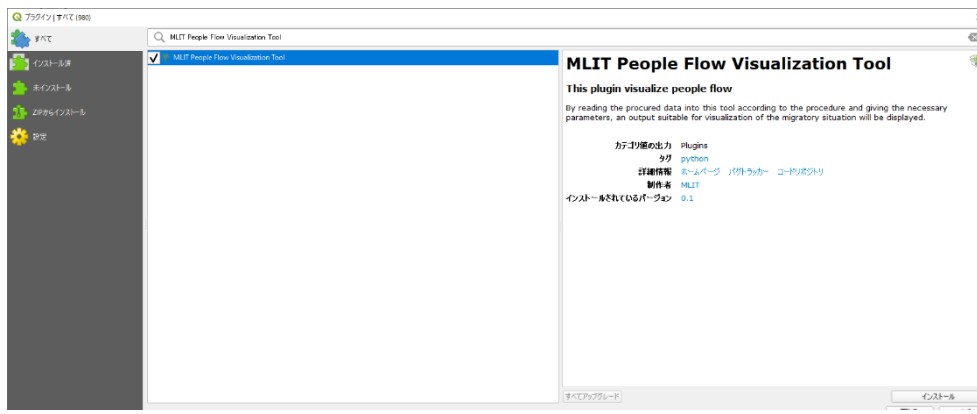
プラグイン | すべて (980)

すべて
インストール済
未インストール
ZIPからインストール
設定

MLIT People Flow Visualization Tool

MLIT People Flow Visualization Tool

MLIT People Flow Visualization Tool

This plugin visualize people flow

By reading the procured data into this tool according to the procedure and giving the necessary parameters, an output suitable for visualization of the migratory situation will be displayed.

カテゴリ値の出力 Plugins
タグ python
詳細情報 ホームページ バグトラッカー コードリポジトリ
制作者 MLIT
インストールされているバージョン 0.1

すべてアップグレード
インストール